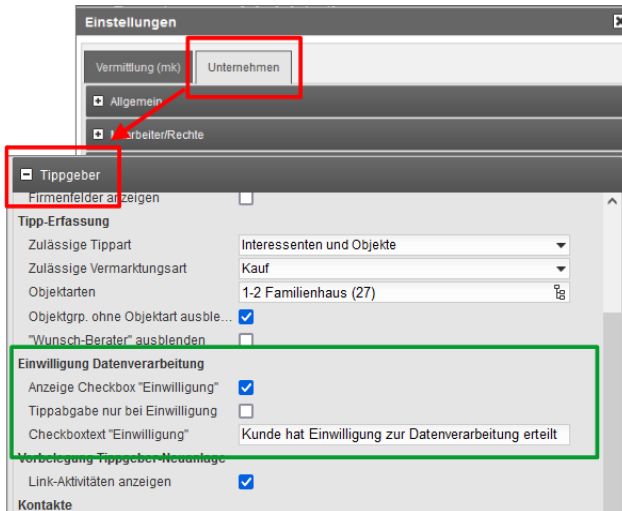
Einstellungen

Vermittlung (mk)
Unternehmen

Allgemein
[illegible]rbeiter/Rechte
Tippgeber

Firmenfelder anzeigen
Tipp-Erfassung
Zulässige Tippart
Interessenten und Objekte
Zulässige Vermarktungsart
Kauf
Objektarten
1-2 Familienhaus (27)
Objektgrp. ohne Objektart ausble...
"Wunsch-Berater" ausblenden
Einwilligung Datenverarbeitung
Anzeige Checkbox "Einwilligung"
Tippabgabe nur bei Einwilligung
Checkboxtext "Einwilligung"
Kunde hat Einwilligung zur Datenverarbeitung erteilt
Vorbelegung Tippgeber-Neuanlage
Link-Aktivitäten anzeigen
Kontakte